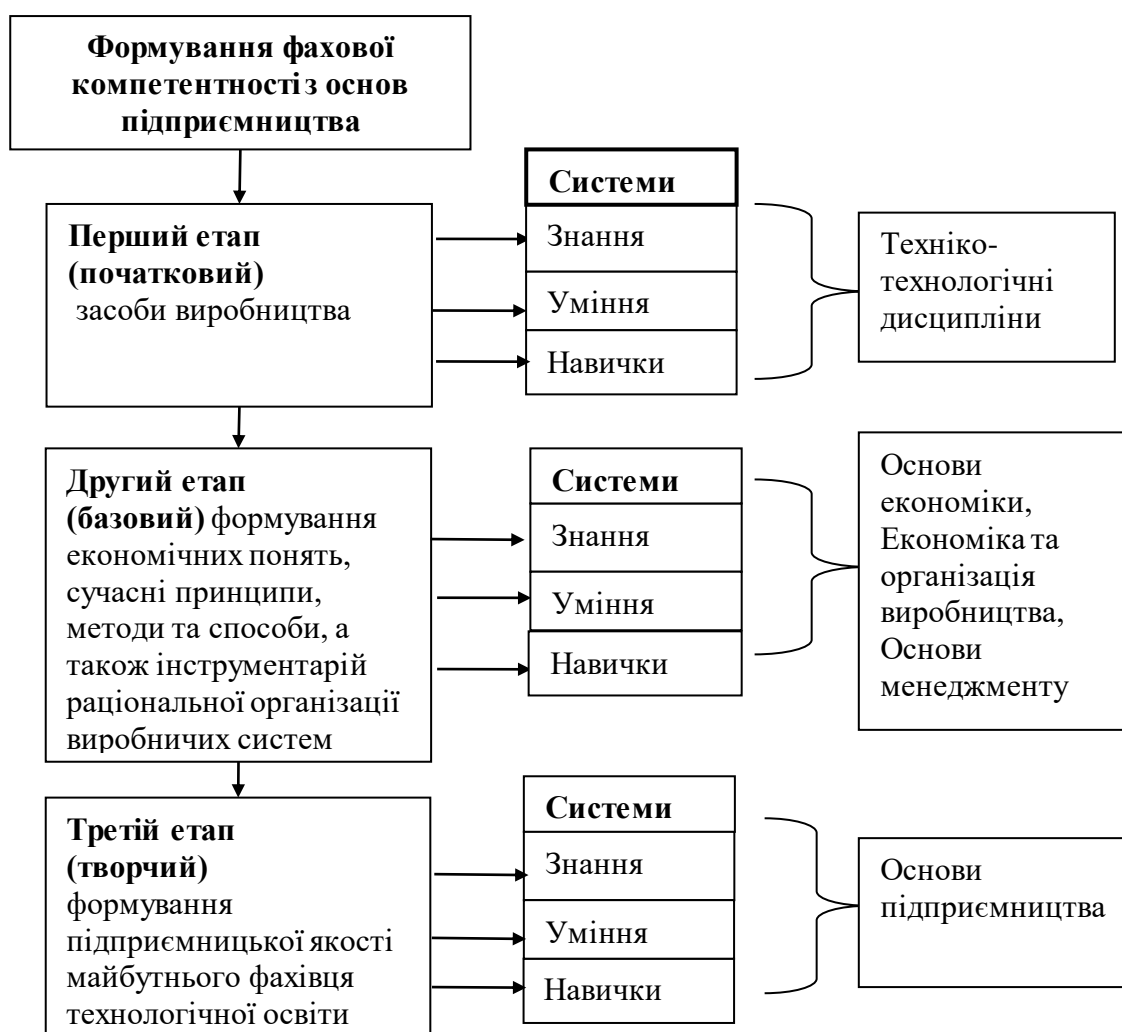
Формування фахової компетентності з основ підприємництва

Перший етап (початковий) засоби виробництва

Системи
Знання
Уміння
Навички

Техніко-технологічні дисципліни

Другий етап (базовий) формування економічних понять, сучасні принципи, методи та способи, а також інструментарій раціональної організації виробничих систем

Системи
Знання
Уміння
Навички

Основи економіки, Економіка та організація виробництва, Основи менеджменту

Третій етап (творчий) формування підприємницької якості майбутнього фахівця технологічної освіти

Системи
Знання
Уміння
Навички

Основи підприємництва